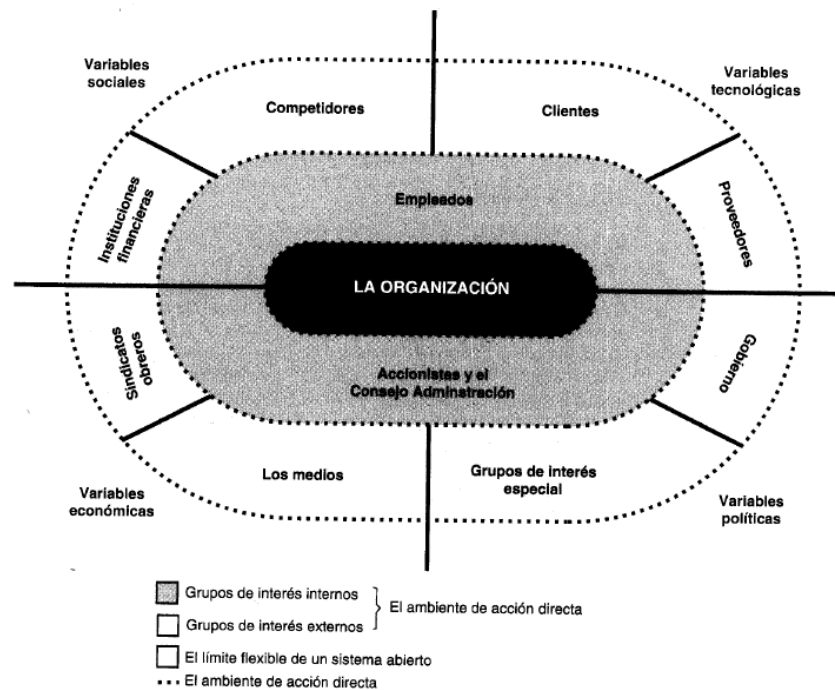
Variables sociales

Competidores

Clientes

Variables tecnológicas

Instituciones financieras

Empleados

Proveedores

LA ORGANIZACIÓN

Sindicatos obreros

Accionistas y el Consejo Adminatración

Gobierno

Los medios

Grupos de interés especial

Variables económicas

Variables políticas

Grupos de interés internos
Grupos de interés externos
El ambiente de acción directa

El límite flexible de un sistema abierto
El ambiente de acción directa